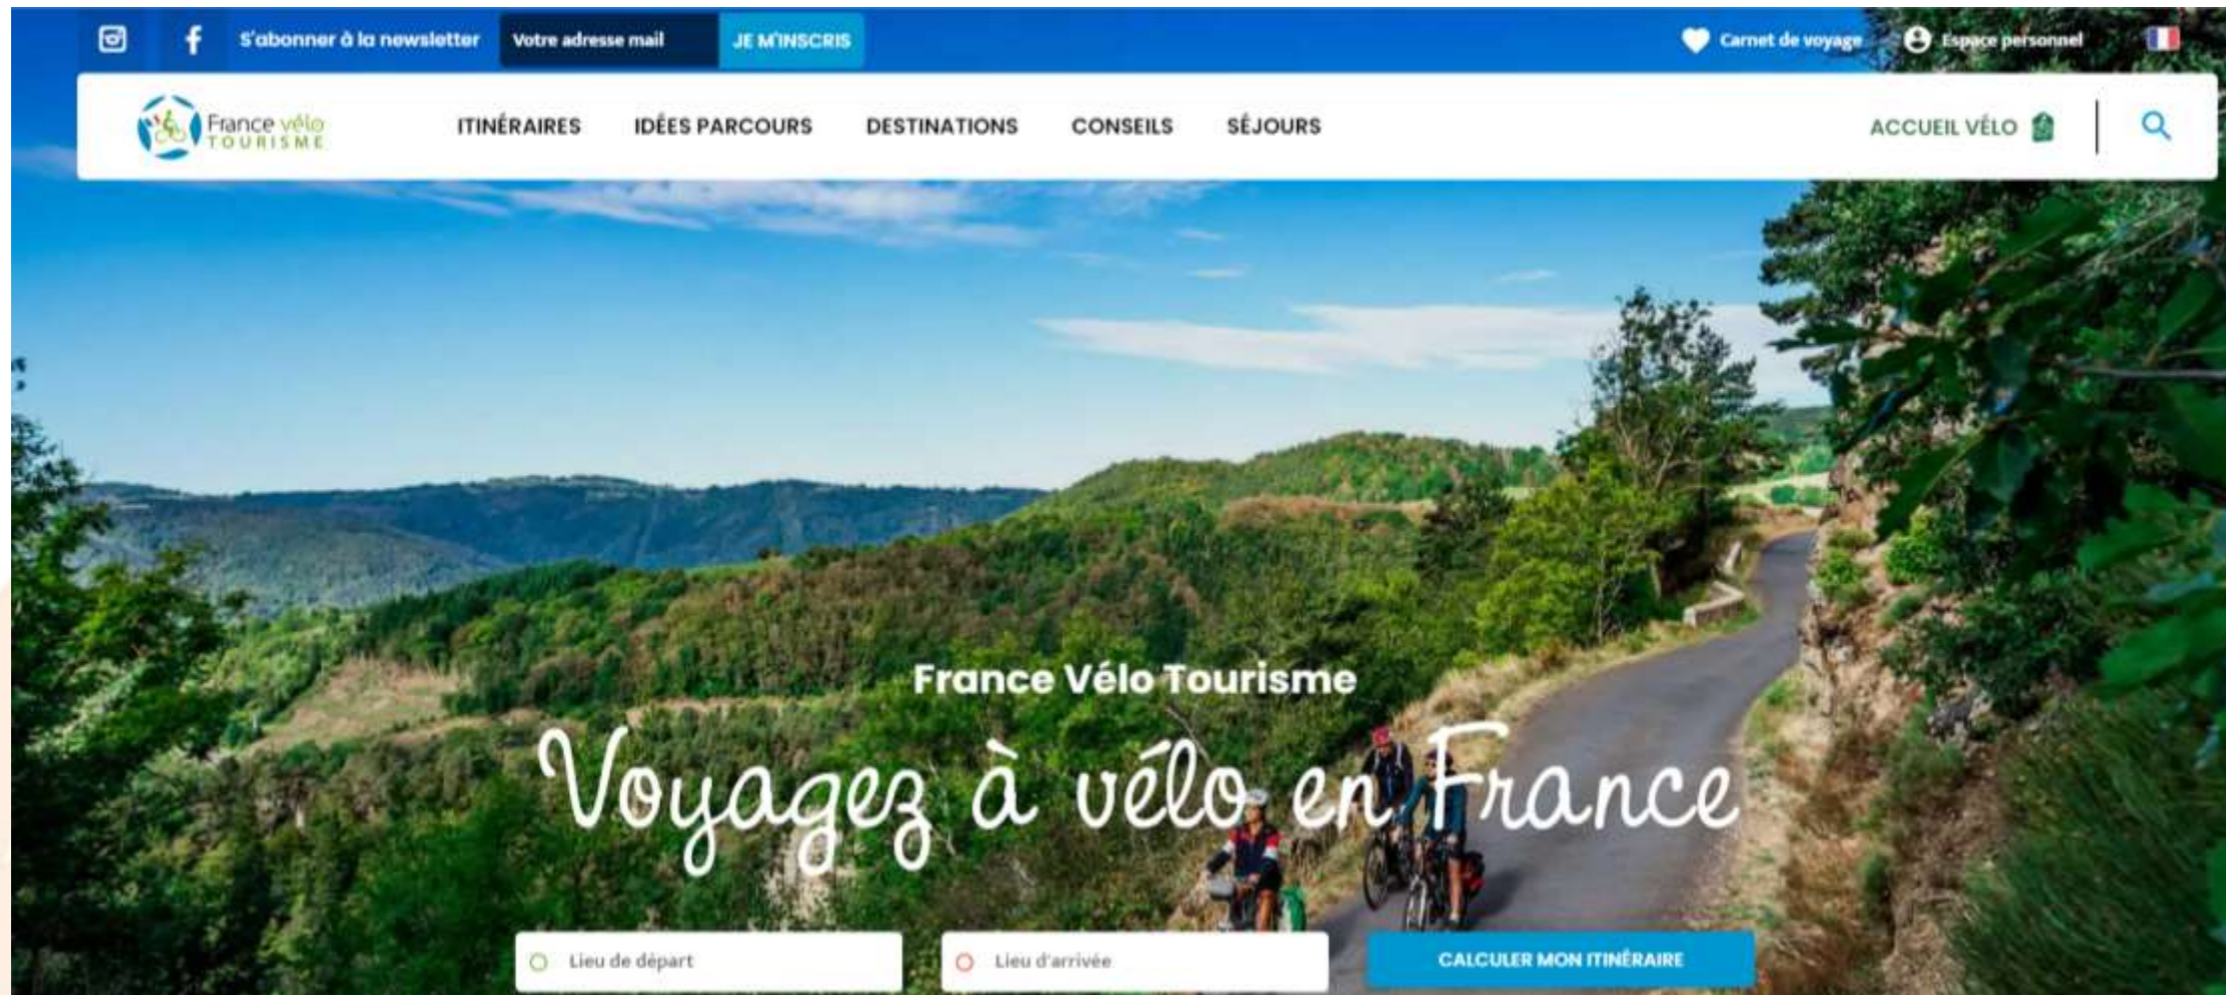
S'abonner à la newsletter Votre adresse mail JE M'INSCRIS

Carnet de voyage Espace personnel

France vélo TOURISME

ITINÉRAIRES IDÉES PARCOURS DESTINATIONS CONSEILS SÉJOURS

ACCUEIL VÉLO

France Vélo Tourisme

Voyagez à vélo en France

Lieu de départ

Lieu d'arrivée

CALCULER MON ITINÉRAIRE